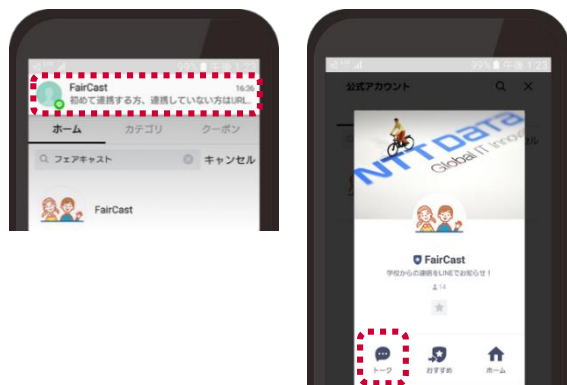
FairCast
16:36
初めて連携する方、連携していない方はURL...
ホーム
カテゴリ
クーポン
フェアキャスト
キャンセル
FairCast

99% 午後 1:23
公式アカウント
NTT DATA
Global IT Inno
FairCast
学校からの連絡をLINEでお知らせ！
14
トーク
おすすめ
ホーム